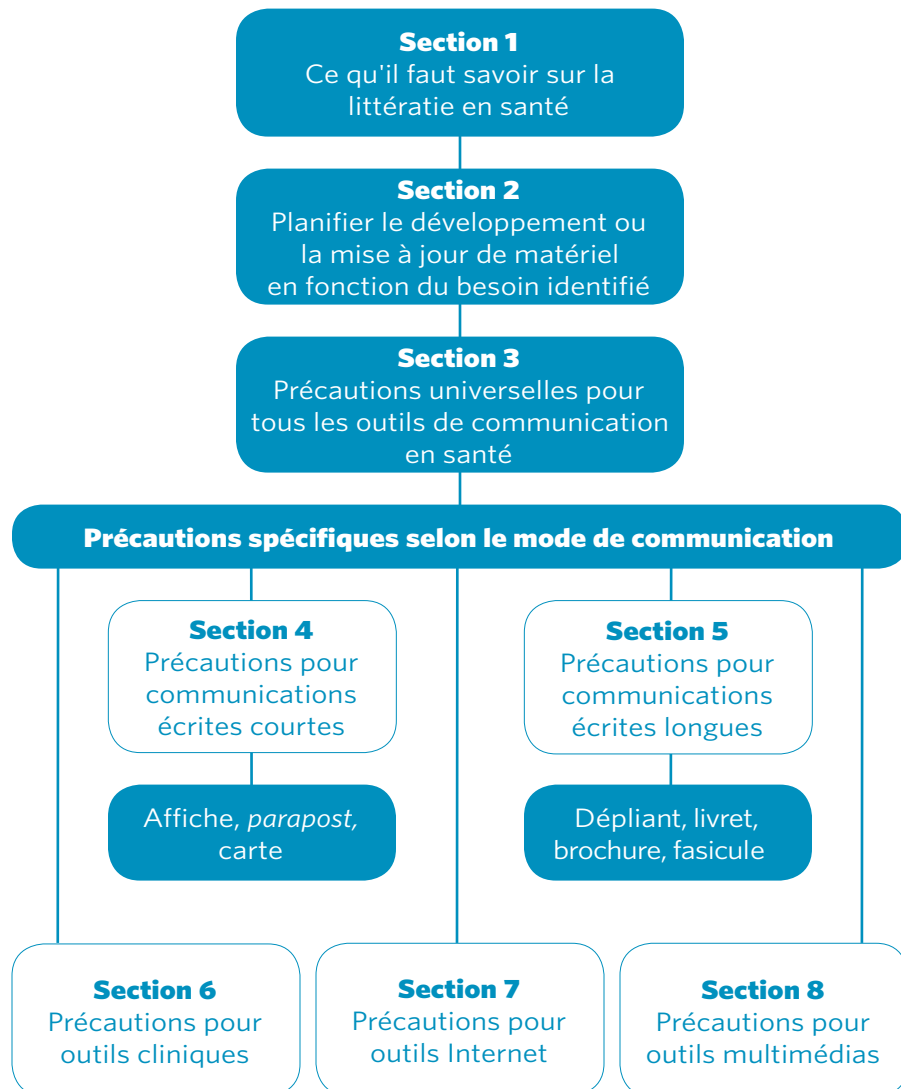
Section 1
Ce qu'il faut savoir sur la littératie en santé

Section 2
Planifier le développement ou la mise à jour de matériel en fonction du besoin identifié

Section 3
Précautions universelles pour tous les outils de communication en santé

Précautions spécifiques selon le mode de communication

Section 4
Précautions pour communications écrites courtes

Affiche, *parapost,* carte

Section 5
Précautions pour communications écrites longues

Dépliant, livret, brochure, fasicule

Section 6
Précautions pour outils cliniques

Section 7
Précautions pour outils Internet

Section 8
Précautions pour outils multimédias